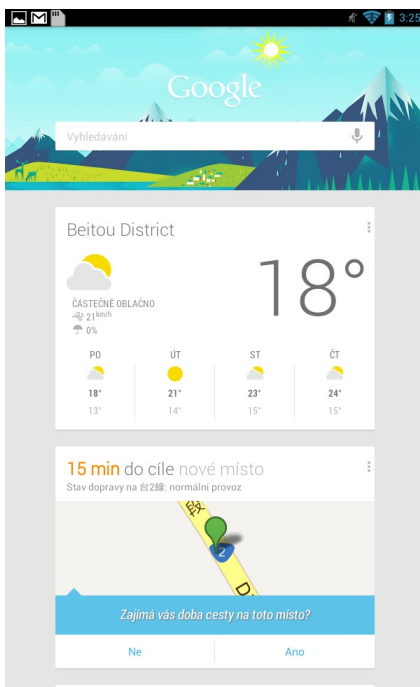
3:25

Google

Vyhledávání

Beitou District

18°

ČÁSTEČNĚ OBLAČNO
21 km/h
0%

| PO | ÚT | ST | ČT |
|---|---|---|---|
| 18° | 21° | 23° | 24° |
| 13° | 14° | 15° | 15° |

15 min do cíle nové místo
Stav dopravy na 台2線: normální provoz

2

Zajímá vás doba cesty na toto místo?

Ne
Ano